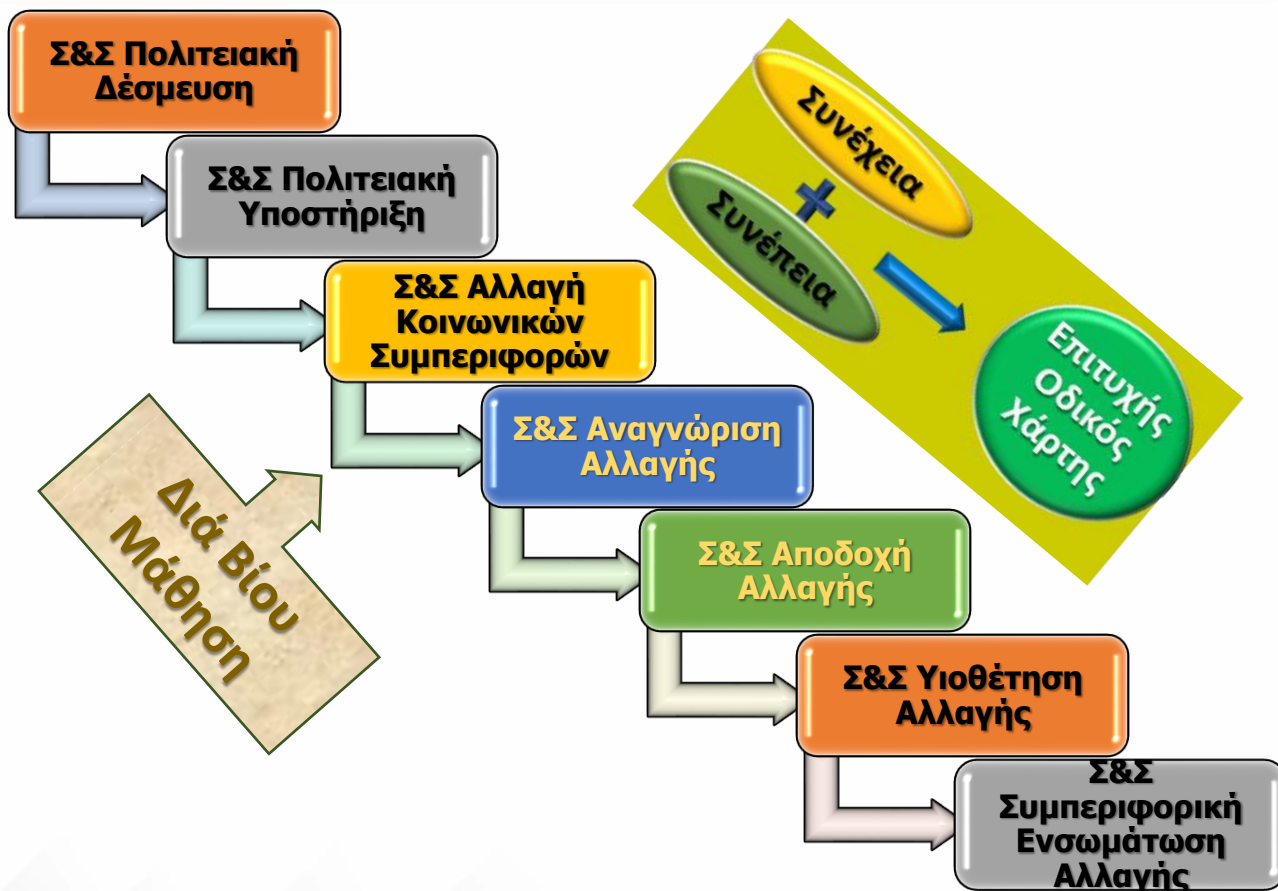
Σ&Σ Πολιτειακή Δέσμευση

Σ&Σ Πολιτειακή Υποστήριξη

Σ&Σ Αλλαγή Κοινωνικών Συμπεριφορών

Σ&Σ Αναγνώριση Αλλαγής

Σ&Σ Αποδοχή Αλλαγής

Σ&Σ Υιοθέτηση Αλλαγής

Σ&Σ Συμπεριφορική Ενσωμάτωση Αλλαγής

Διά Βίου Μάθηση

Συνέχεια

Συνέπεια

Επιτυχής Οδικός Χάρτης